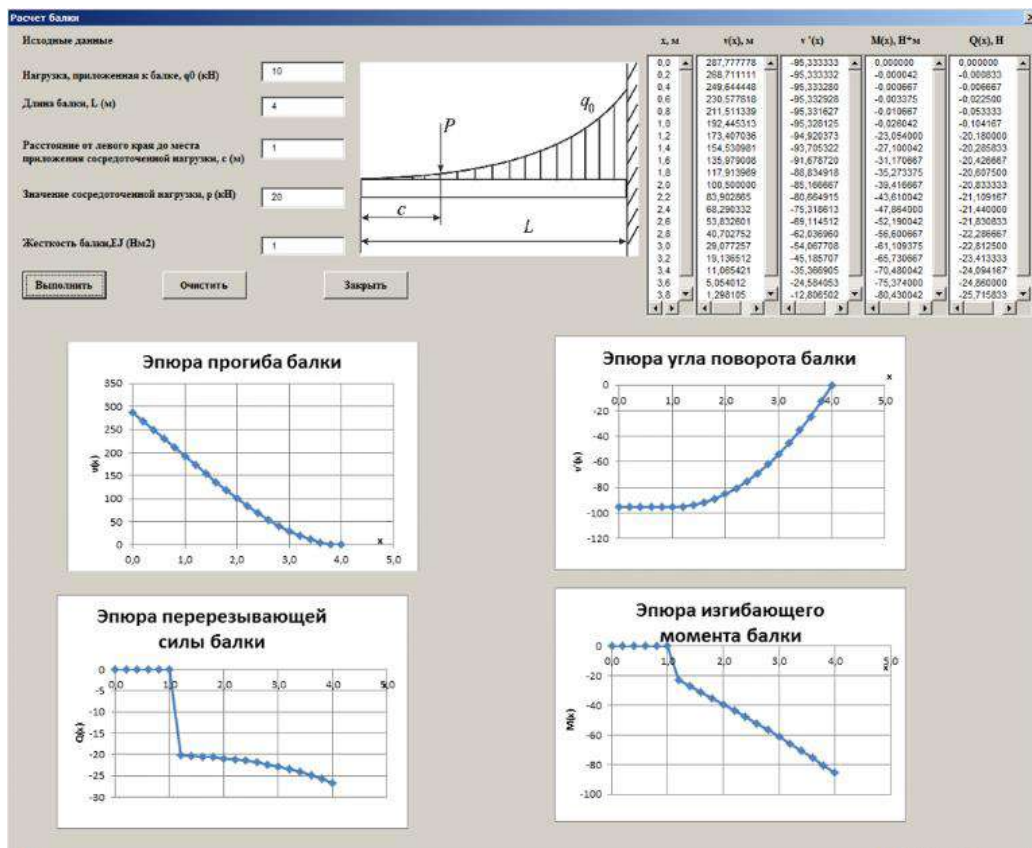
Расчет балки

Исходные данные

Нагрузка, приложенная к балке, q0 (кН) 10

Длина балки, L (м) 4

Расстояние от левого края до места приложения сосредоточенной нагрузки, c (м) 1

Значение сосредоточенной нагрузки, p (кН) 20

Жесткость балки,EJ (Нм2) 1

Выполнить Очистить Закрыть

$P$ $q_0$ $c$ $L$

| x, м | v(x), м | v '(x) | M(x), Н*м | Q(x), Н |
|---|---|---|---|---|
| 0,0 | 287,777778 | -95,333333 | 0,000000 | 0,000000 |
| 0,2 | 268,711111 | -95,333332 | -0,000042 | -0,000833 |
| 0,4 | 249,644448 | -95,333280 | -0,000667 | -0,006667 |
| 0,6 | 230,577818 | -95,332928 | -0,003375 | -0,022500 |
| 0,8 | 211,511339 | -95,331627 | -0,010667 | -0,053333 |
| 1,0 | 192,445313 | -95,328125 | -0,026042 | -0,104167 |
| 1,2 | 173,407036 | -94,920373 | -23,054000 | -20,180000 |
| 1,4 | 154,538981 | -93,705322 | -27,100042 | -20,285833 |
| 1,6 | 135,979006 | -91,678720 | -31,170667 | -20,426667 |
| 1,8 | 117,913969 | -88,834918 | -35,273375 | -20,607500 |
| 2,0 | 100,500000 | -85,166667 | -39,416667 | -20,833333 |
| 2,2 | 83,902865 | -80,664915 | -43,610042 | -21,109167 |
| 2,4 | 68,290332 | -75,318613 | -47,864000 | -21,440000 |
| 2,6 | 53,832801 | -69,114512 | -52,190042 | -21,830833 |
| 2,8 | 40,702752 | -62,036960 | -56,600667 | -22,286667 |
| 3,0 | 29,077257 | -54,067708 | -61,109375 | -22,812500 |
| 3,2 | 19,136512 | -45,185707 | -65,730667 | -23,413333 |
| 3,4 | 11,065421 | -35,366905 | -70,480042 | -24,094167 |
| 3,6 | 5,054012 | -24,584053 | -75,374000 | -24,860000 |
| 3,8 | 1,298105 | -12,806502 | -80,430042 | -25,715833 |

Эпюра прогиба балки
350 300 250 200 150 100 50 0
v(x)
x
0,0 1,0 2,0 3,0 4,0 5,0

Эпюра угла поворота балки
0 -20 -40 -60 -80 -100 -120
v'(x)
x
0,0 1,0 2,0 3,0 4,0 5,0

Эпюра перерезывающей силы балки
0 -5 -10 -15 -20 -25 -30
Q(x)
0,0 1,0 2,0 3,0 4,0 5,0

Эпюра изгибающего момента балки
0 -20 -40 -60 -80 -100
M(x)
x
0,0 1,0 2,0 3,0 4,0 5,0